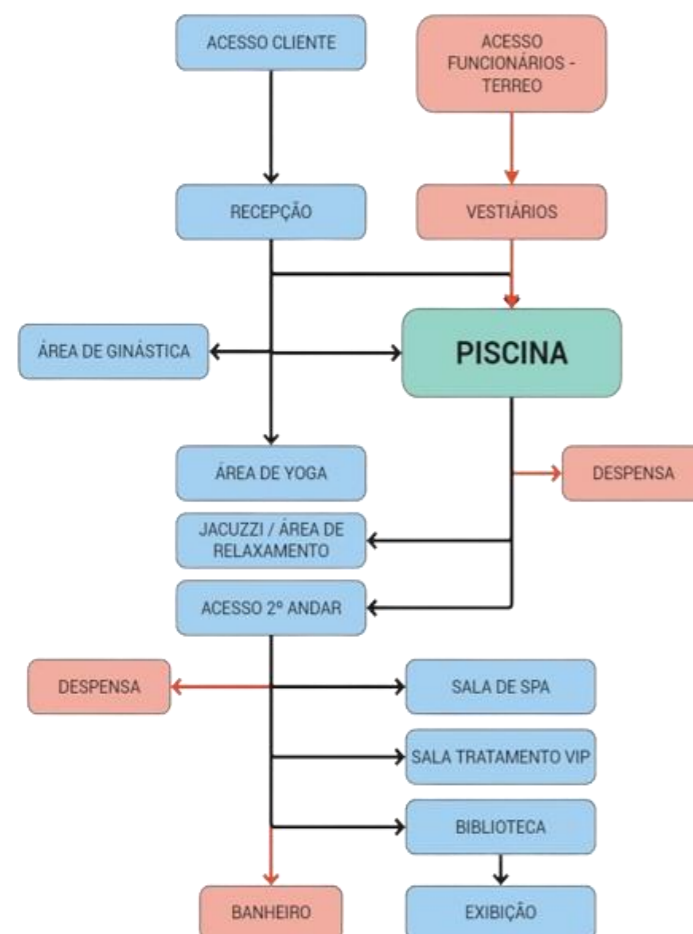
ACESSO CLIENTE

ACESSO FUNCIONÁRIOS - TERREO

RECEPÇÃO

VESTIÁRIOS

ÁREA DE GINÁSTICA

PISCINA

ÁREA DE YOGA

DESPENSA

JACUZZI / ÁREA DE RELAXAMENTO

ACESSO 2º ANDAR

DESPENSA

SALA DE SPA

SALA TRATAMENTO VIP

BIBLIOTECA

BANHEIRO

EXIBIÇÃO